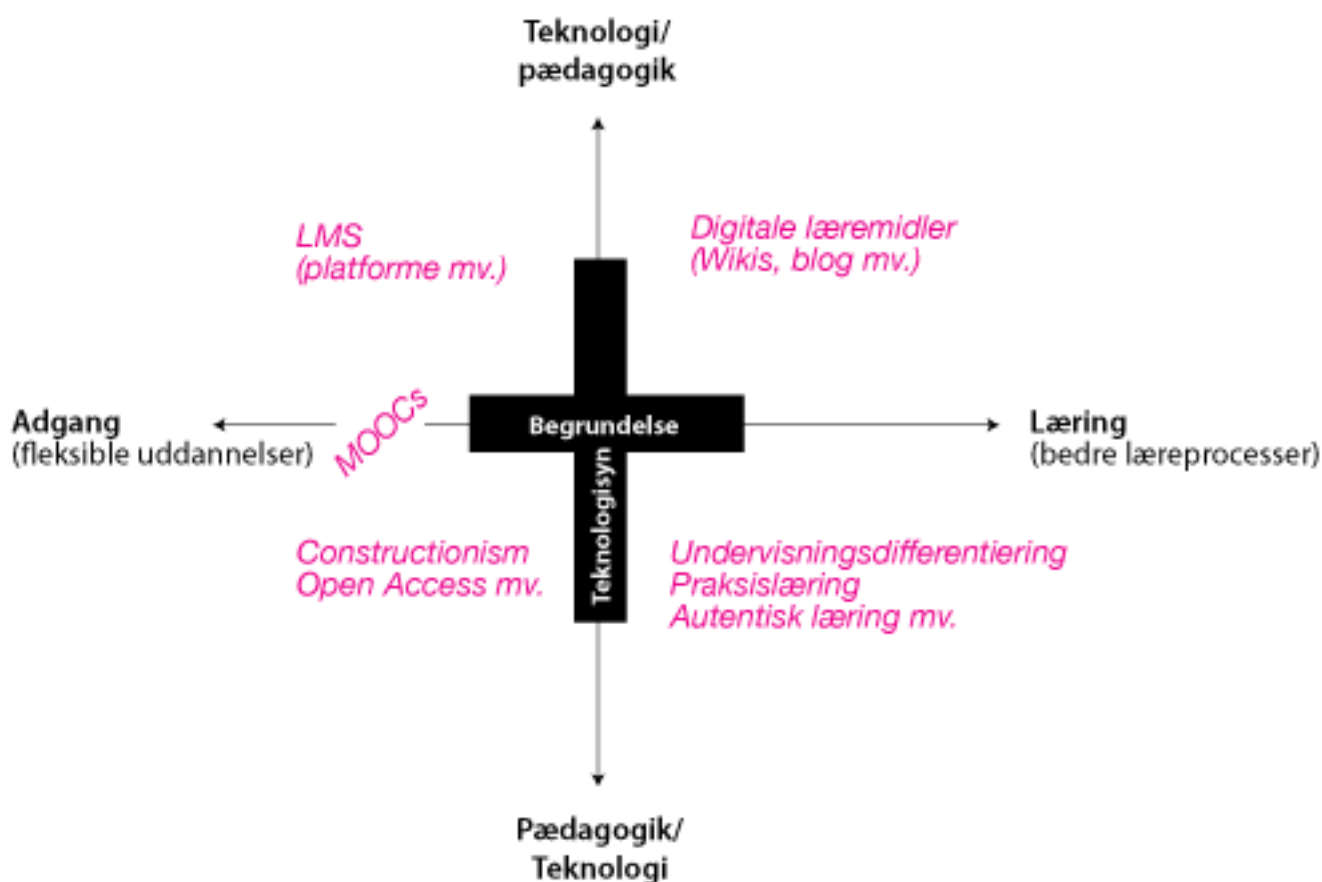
Teknologi/
pædagogik

LMS
(platforme mv.)

Digitale læremidler
(Wikis, blog mv.)

Adgang
(fleksible uddannelser)

MOOCs

Begrundelse

Læring
(bedre læreprocesser)

Teknologisyn

Constructionism
Open Access mv.

Undervisningsdifferentiering
Praksislæring
Autentisk læring mv.

Pædagogik/
Teknologi